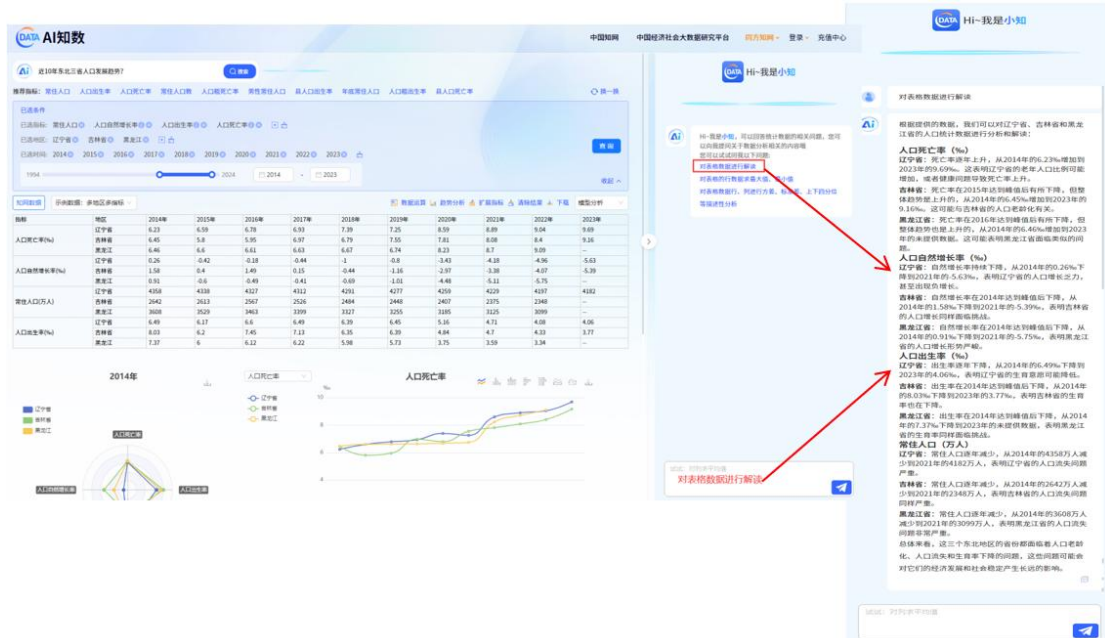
DATA AI知数

中国知网 中国经济社会大数据研究平台 同方知网 登录 充值中心

近10年东北三省人口发展趋势?

搜索

推荐指标: 常住人口 人口出生率 人口死亡率 常住人口数 人口死亡率 常住常住人口 县人口出生率 年底常住人口 人口自然增长率 县人口出生率

换一换

已选条件

已选指标: 常住人口 人口自然增长率 人口出生率 人口死亡率

已选地区: 辽宁省 吉林省 黑龙江

已选时间: 2014 2015 2016 2017 2018 2019 2020 2021 2022 2023

查询

1994 2024 2014 - 2023

收起

知网数据 示例数据: 多地区多指标

数据运算 趋势分析 扩展指标 清除结果 下载 模型分析

| 指标 | 地区 | 2014年 | 2015年 | 2016年 | 2017年 | 2018年 | 2019年 | 2020年 | 2021年 | 2022年 | 2023年 |
|---|---|---|---|---|---|---|---|---|---|---|---|
| 人口死亡率(‰) | 辽宁省 | 6.23 | 6.59 | 6.78 | 6.93 | 7.39 | 7.25 | 8.59 | 8.89 | 9.04 | 9.69 |
| | 吉林省 | 6.45 | 5.8 | 5.95 | 6.97 | 6.79 | 7.55 | 7.81 | 8.08 | 8.4 | 9.16 |
| | 黑龙江 | 6.46 | 6.6 | 6.61 | 6.63 | 6.67 | 6.74 | 8.23 | 8.7 | 9.09 | -- |
| 人口自然增长率(‰) | 辽宁省 | 0.26 | -0.42 | -0.18 | -0.44 | -1 | -0.8 | -3.43 | -4.18 | -4.96 | -5.63 |
| | 吉林省 | 1.58 | 0.4 | 1.49 | 0.15 | -0.44 | -1.16 | -2.97 | -3.38 | -4.07 | -5.39 |
| | 黑龙江 | 0.91 | -0.6 | -0.49 | -0.41 | -0.69 | -1.01 | -4.48 | -5.11 | -5.75 | -- |
| 常住人口(万人) | 辽宁省 | 4358 | 4338 | 4327 | 4312 | 4291 | 4277 | 4259 | 4229 | 4197 | 4182 |
| | 吉林省 | 2642 | 2613 | 2567 | 2526 | 2484 | 2448 | 2407 | 2375 | 2348 | -- |
| | 黑龙江 | 3608 | 3529 | 3463 | 3399 | 3327 | 3255 | 3185 | 3125 | 3099 | -- |
| 人口出生率(‰) | 辽宁省 | 6.49 | 6.17 | 6.6 | 6.49 | 6.39 | 6.45 | 5.16 | 4.71 | 4.08 | 4.06 |
| | 吉林省 | 8.03 | 6.2 | 7.45 | 7.13 | 6.35 | 6.39 | 4.84 | 4.7 | 4.33 | 3.77 |
| | 黑龙江 | 7.37 | 6 | 6.12 | 6.22 | 5.98 | 5.73 | 3.75 | 3.59 | 3.34 | -- |

2014年 人口死亡率 人口死亡率

辽宁省 吉林省 黑龙江

人口死亡率 人口自然增长率 人口出生率

DATA Hi~我是小知

Hi~我是小知,可以回答统计数据的相关问题,您可以向我提问关于数据分析相关的内容哦
您可以试试问我以下问题:
对表格数据进行解读
对表格的行数据求最大值、最小值
对表格数据行、列进行方差、标准差、上下四分位
数据相关分析

试试,对列求平均值
对表格数据进行解读

DATA Hi~我是小知

对表格数据进行解读

根据提供的数据,我们可以对辽宁省、吉林省和黑龙江省的人口统计数据进行分析和解读:

人口死亡率(‰)

辽宁省:死亡率逐年上升,从2014年的6.23‰增加到2023年的9.69‰。这表明辽宁省的老年人口比例可能增加,或者健康问题导致死亡率上升。

吉林省:死亡率在2015年达到峰值后有所下降,但整体趋势也是上升的,从2014年的6.45‰增加到2023年的9.16‰。这可能与吉林省的人口老龄化有关。

黑龙江省:死亡率在2016年达到峰值后有所下降,但整体趋势也是上升的,从2014年的6.46‰增加到2023年未提供数据。这可能表明黑龙江省面临类似的问题。

人口自然增长率(‰)

辽宁省:自然增长率持续下降,从2014年的0.26‰下降到2021年的-5.63‰。表明辽宁省的人口增长乏力,甚至出现负增长。

吉林省:自然增长率在2014年达到峰值后下降,从2014年的1.58‰下降到2021年的-5.39‰。表明吉林省的人口增长同样面临挑战。

黑龙江省:自然增长率在2014年达到峰值后下降,从2014年的0.91‰下降到2021年的-5.75‰。表明黑龙江省的人口增长形势严峻。

人口出生率(‰)

辽宁省:出生率逐年下降,从2014年的6.49‰下降到2023年的4.06‰。表明辽宁省的生育率可能降低。

吉林省:出生率在2014年达到峰值后下降,从2014年的8.03‰下降到2023年的3.77‰。表明吉林省的生育率也在下降。

黑龙江省:出生率在2014年达到峰值后下降,从2014年的7.37‰下降到2023年的未提供数据,表明黑龙江省的生育率同样面临挑战。

常住人口(万人)

辽宁省:常住人口逐年减少,从2014年的4358万人减少到2021年的4182万人,表明辽宁省的人口流失问题严重。

吉林省:常住人口逐年减少,从2014年的2642万人减少到2021年的2348万人,表明吉林省的人口流失问题同样严重。

黑龙江省:常住人口逐年减少,从2014年的3608万人减少到2021年的3099万人,表明黑龙江省的人口流失问题非常严重。

总体来看,这三个东北地区的省份都面临着人口老龄化、人口流失和生育率下降的问题,这些问题可能会对它们的经济发展和社会稳定产生长远的影响。

试试,对列求平均值